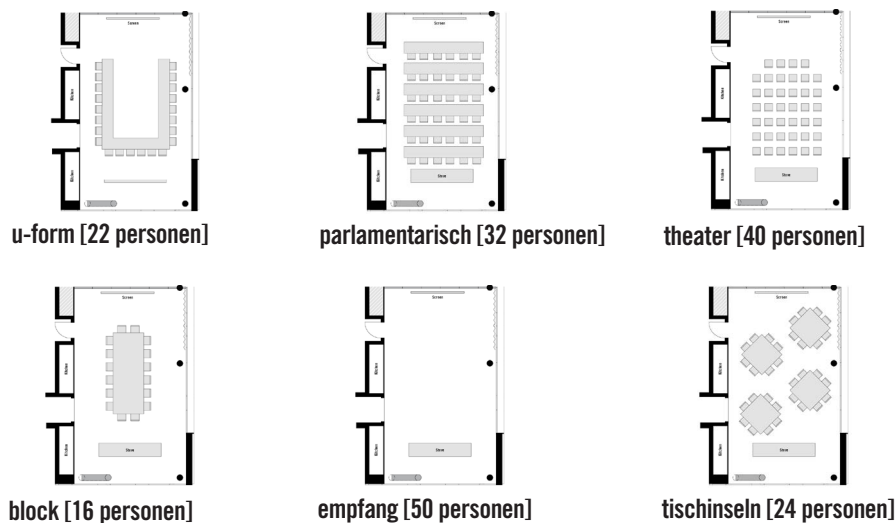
Screen

Küche

Küche

u-form [22 personen]

Screen

Küche

Küche

Stove

parlamentarisch [32 personen]

Screen

Küche

Küche

Stove

theater [40 personen]

Screen

Küche

Küche

Stove

block [16 personen]

Screen

Küche

Küche

Stove

empfang [50 personen]

Screen

Küche

Küche

Stove

tischinseln [24 personen]